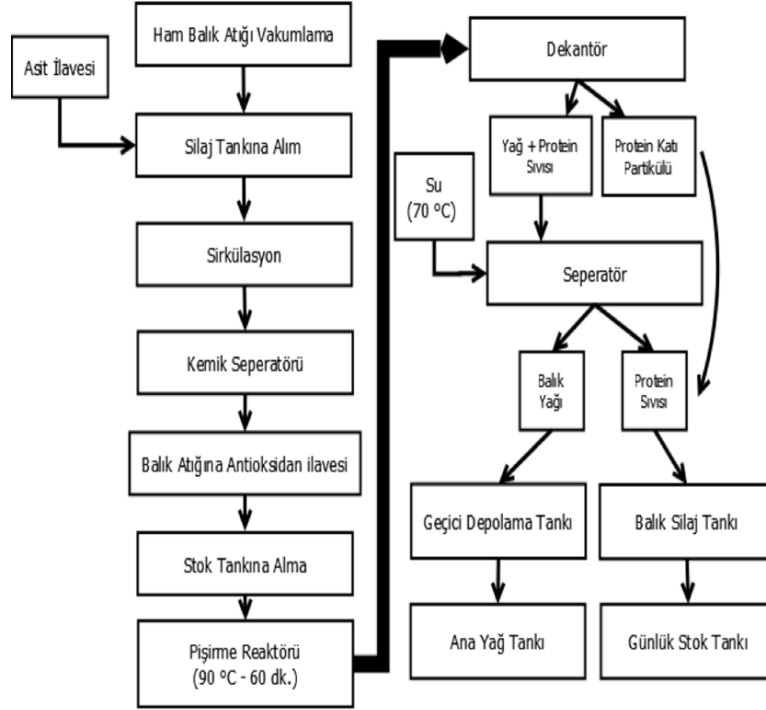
Asit İlavesi

Ham Balık Atığı Vakumlama

Silaj Tankına Alım

Sirkülasyon

Kemik Seperatörü

Balık Atığına Antioksidan ilavesi

Stok Tankına Alma

Pişirme Reaktörü (90 °C - 60 dk.)

Dekantör

Yağ + Protein Sıvısı

Protein Katı Partikülü

Su (70 °C)

Seperatör

Balık Yağı

Protein Sıvısı

Geçici Depolama Tankı

Balık Silaj Tankı

Ana Yağ Tankı

Günlük Stok Tankı